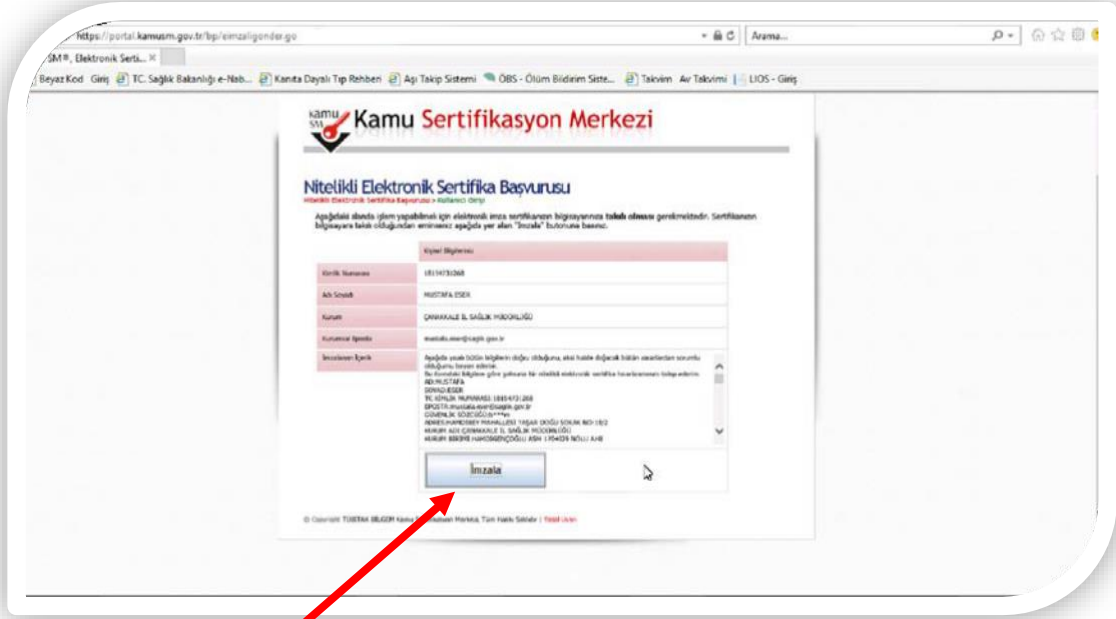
https://portal.kamusm.gov.tr/bp/eimzaligonder.go

Arama...

SM ®, Elektronik Serti... ×

Beyaz Kod Giriş TC. Sağlık Bakanlığı e-Nab... Kanıta Dayalı Tıp Rehberi Aşı Takip Sistemi ÖBS - Ölüm Bildirim Siste... Takvim Av Takvimi LIOS - Giriş

Kamu SM Kamu Sertifikasyon Merkezi

Nitelikli Elektronik Sertifika Başvurusu

Nitelikli Elektronik Sertifika Başvurusu > Kullanıcı Girişi

Aşağıdaki alanda işlem yapabilmek için elektronik imza sertifikanızın bilgisayarınıza takılı olması gerekmektedir. Sertifikanızın bilgisayara takılı olduğundan eminseniz aşağıda yer alan "İmzala" butonuna basınız.

| | Kişisel Bilgileriniz |
|---|---|
| Kimlik Numarası | 18154731268 |
| Adı Soyadı | MUSTAFA ESER |
| Kurum | ÇANAKKALE İL SAĞLIK MÜDÜRLÜĞÜ |
| Kurumsal Eposta | mustafa.eser@saglik.gov.tr |
| İmzalanan İçerik | Aşağıda yazılı bütün bilgilerin doğru olduğunu, aksi halde doğacak bütün zararlardan sorumlu olduğumu beyan ederim. Bu formdaki bilgilere göre şahsıma bir nitelikli elektronik sertifika hazırlanmasını talep ederim. AD:MUSTAFA SOYAD:ESER TC KİMLİK NUMARASI: 18154731268 EPOSTA:mustafa.eser@saglik.gov.tr GÜVENLİK SÖZCÜĞÜ:S***m ADRES:HAMİDİYE MAHALLESİ YAŞAR DOĞU SOKAK NO:19/2 KURUM ADI:ÇANAKKALE İL SAĞLIK MÜDÜRLÜĞÜ KURUM BİRİMİ:HAMDİBEYOĞLU ASM 1 704439 NOLU AHB |

İmzala

© Copyright TÜBİTAK BİLGEM Kamu Sertifikasyon Merkezi, Tüm Hakları Saklıdır | Yasal Uyarı